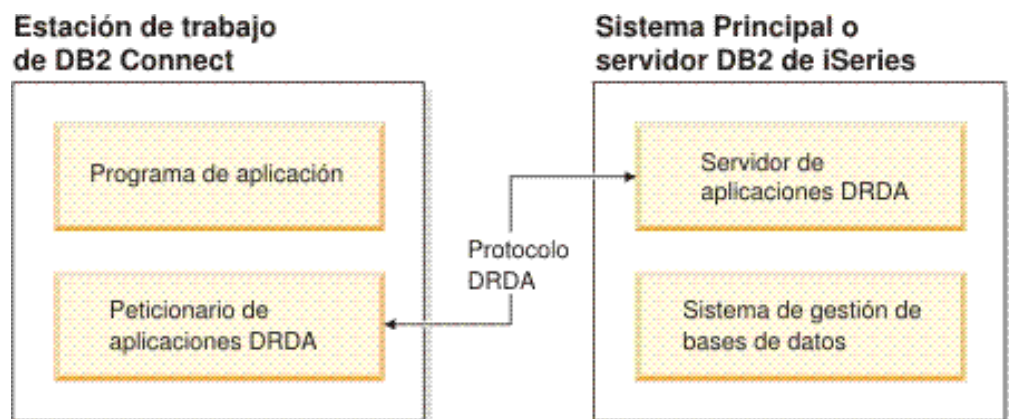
Estación de trabajo de DB2 Connect

Programa de aplicación

Peticionario de aplicaciones DRDA

Protocolo DRDA

Sistema Principal o servidor DB2 de iSeries

Servidor de aplicaciones DRDA

Sistema de gestión de bases de datos